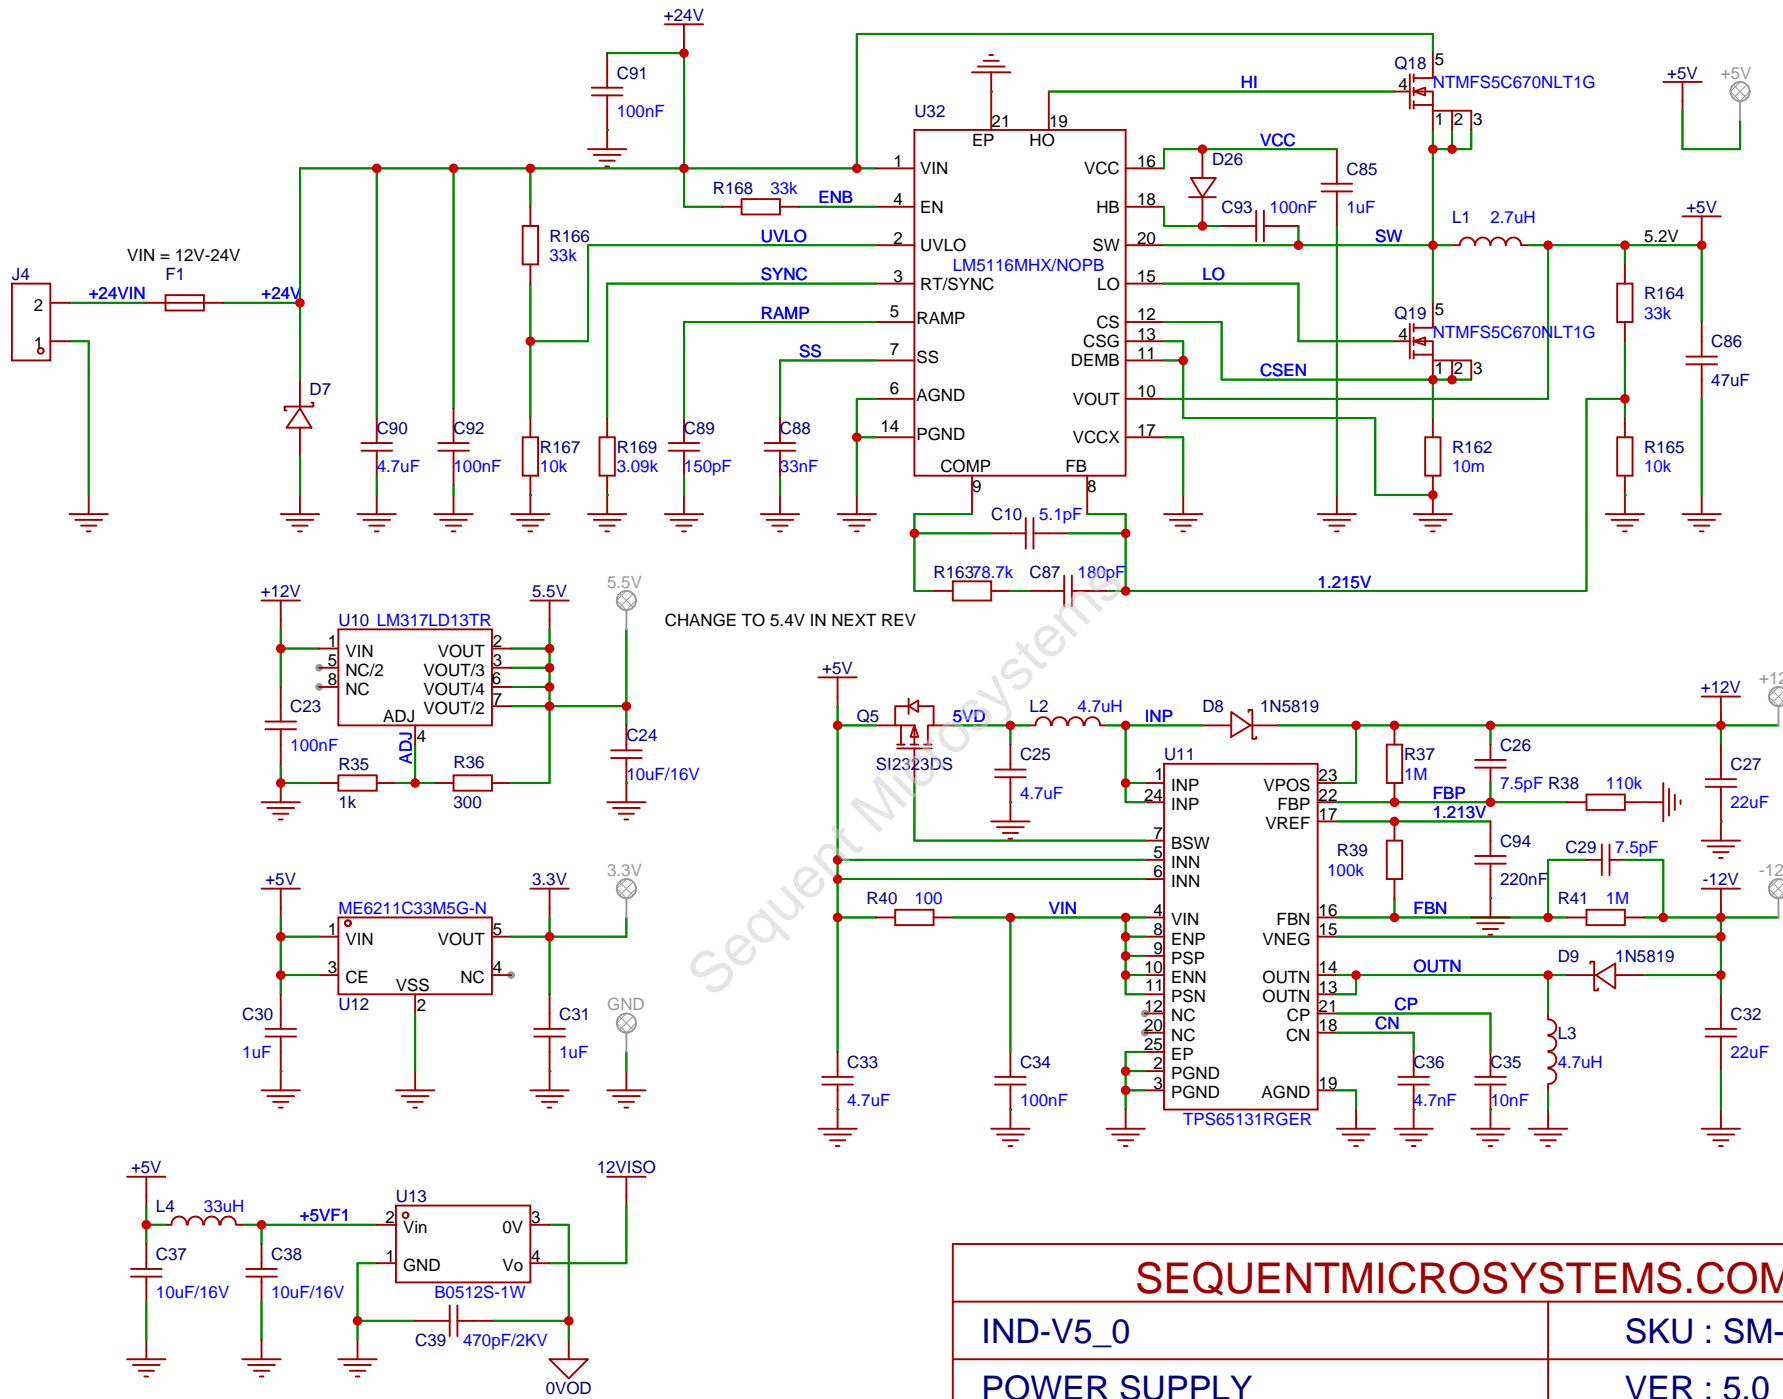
+24V
C91
100nF
U32
EP 21
HO 19
HI
Q18
NTMFS5C670NLT1G
+5V
+5V
VIN 1
EN 4
UVLO 2
RT/SYNC 3
RAMP 5
SS 7
AGND 6
PGND 14
COMP 9
FB 8
VCC 16
HB 18
SW 20
LO 15
CS 12
CSG 13
DEMB 11
VOUT 10
VCCX 17
LM5116MHX/NOPB
D26
VCC
C85
1uF
C93 100nF
L1 2.7uH
SW
5.2V
+5V
LO
Q19
NTMFS5C670NLT1G
R164
33k
C86
47uF
CSEN
R162
10m
R165
10k
R168 33k
ENB
UVLO
SYNC
RAMP
SS
J4
VIN = 12V-24V
F1
+24VIN
+24V
R166
33k
D7
C90
4.7uF
C92
100nF
R167
10k
R169
3.09k
C89
150pF
C88
33nF
C10 5.1pF
R163 78.7k
C87 180pF
1.215V
+12V
U10 LM317LD13TR
5.5V
5.5V
VIN
NC/2
NC
ADJ
VOUT
VOUT/3
VOUT/4
VOUT/2
C23
100nF
ADJ
R35
1k
R36
300
C24
10uF/16V
CHANGE TO 5.4V IN NEXT REV
+5V
Q5
SI2323DS
5VD
L2 4.7uH
INP
D8 1N5819
+12V
+12
C25
4.7uF
U11
INP
INP
BSW
INN
INN
VIN
ENP
PSP
ENN
PSN
NC
NC
EP
PGND
PGND
VPOS
FBP
VREF
FBN
VNEG
OUTN
OUTN
CP
CN
AGND
TPS65131RGER
R37
1M
C26
7.5pF R38 110k
FBP
1.213V
C27
22uF
R39
100k
C94
220nF
C29 7.5pF
R41 1M
FBN
-12V
-12
R40 100
VIN
OUTN
D9 1N5819
CP
CN
L3
4.7uH
C32
22uF
C33
4.7uF
C34
100nF
C36
4.7nF
C35
10nF
+5V
ME6211C33M5G-N
3.3V
3.3V
VIN
CE
VSS
VOUT
NC
U12
C30
1uF
C31
1uF
GND
+5V
L4 33uH
+5VF1
U13
12VISO
Vin
GND
0V
Vo
B0512S-1W
C37
10uF/16V
C38
10uF/16V
C39 470pF/2KV
0VOD
Sequent Microsystems
SEQUENTMICROSYSTEMS.COM
IND-V5_0
SKU : SM-
POWER SUPPLY
VER : 5.0